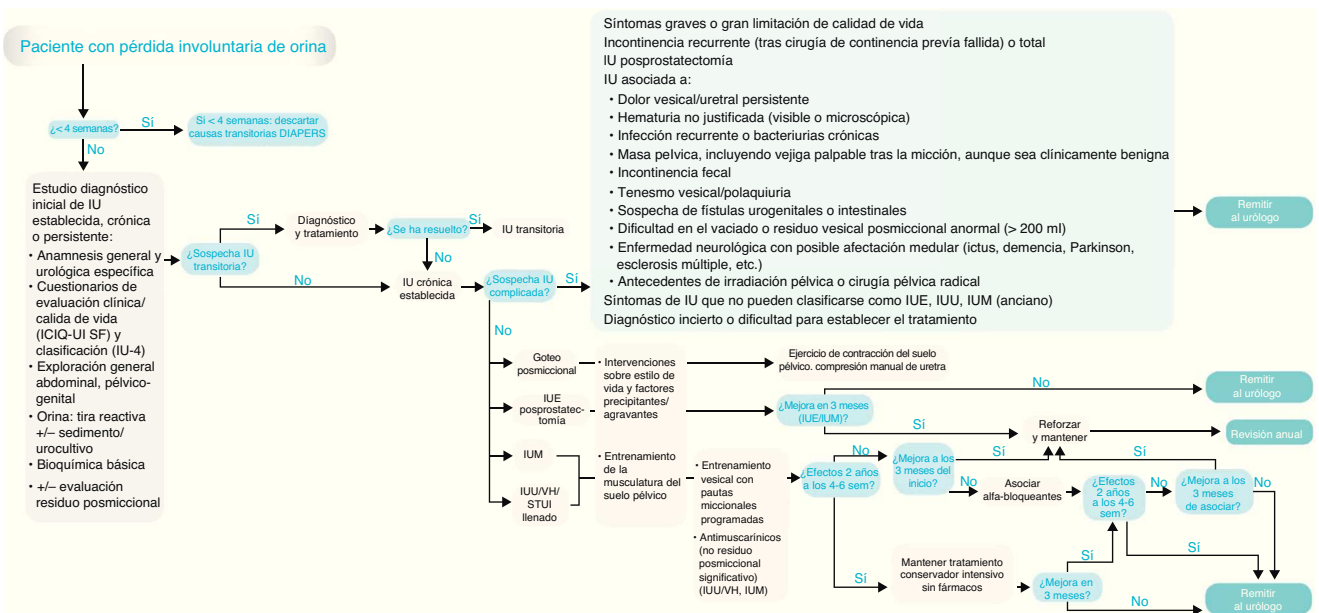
Paciente con pérdida involuntaria de orina

¿< 4 semanas?

Sí

Si < 4 semanas: descartar causas transitorias DIAPERS

No

Estudio diagnóstico inicial de IU establecida, crónica o persistente:
• Anamnesis general y urológica específica
• Cuestionarios de evaluación clínica/ calida de vida (ICIQ-UI SF) y clasificación (IU-4)
• Exploración general abdominal, pélvico-genital
• Orina: tira reactiva +/– sedimento/ urocultivo
• Bioquímica básica
• +/– evaluación residuo posmiccional

¿Sospecha IU transitoria?

Sí

Diagnóstico y tratamiento

¿Se ha resuelto?

Sí

IU transitoria

No

No

IU crónica establecida

¿Sospecha IU complicada?

Sí

Síntomas graves o gran limitación de calidad de vida
Incontinencia recurrente (tras cirugía de continencia previa fallida) o total
IU posprostatectomía
IU asociada a:
• Dolor vesical/uretral persistente
• Hematuria no justificada (visible o microscópica)
• Infección recurrente o bacteriurias crónicas
• Masa pelvica, incluyendo vejiga palpable tras la micción, aunque sea clínicamente benigna
• Incontinencia fecal
• Tenesmo vesical/polaquiuria
• Sospecha de fístulas urogenitales o intestinales
• Dificultad en el vaciado o residuo vesical posmiccional anormal (> 200 ml)
• Enfermedad neurológica con posible afectación medular (ictus, demencia, Parkinson, esclerosis múltiple, etc.)
• Antecedentes de irradiación pélvica o cirugía pélvica radical
Síntomas de IU que no pueden clasificarse como IUE, IUU, IUM (anciano)
Diagnóstico incierto o dificultad para establecer el tratamiento

Remitir al urólogo

No

Goteo posmiccional

IUE posprostatectomía

IUM

IUU/VH/ STUI llenado

• Intervenciones sobre estilo de vida y factores precipitantes/ agravantes

• Entrenamiento de la musculatura del suelo pélvico

Ejercicio de contracción del suelo pélvico. compresión manual de uretra

No

Remitir al urólogo

¿Mejora en 3 meses (IUE/IUM)?

Sí

Reforzar y mantener

Revisión anual

• Entrenamiento vesical con pautas miccionales programadas

• Antimuscarínicos (no residuo posmiccional significativo) (IUU/VH, IUM)

¿Efectos 2 años a los 4-6 sem?

No

¿Mejora a los 3 meses del inicio?

Sí

No

Asociar alfa-bloqueantes

¿Efectos 2 años a los 4-6 sem?

No

¿Mejora a los 3 meses de asociar?

Sí

No

Sí

Sí

Sí

Mantener tratamiento conservador intensivo sin fármacos

¿Mejora en 3 meses?

Sí

No

Remitir al urólogo